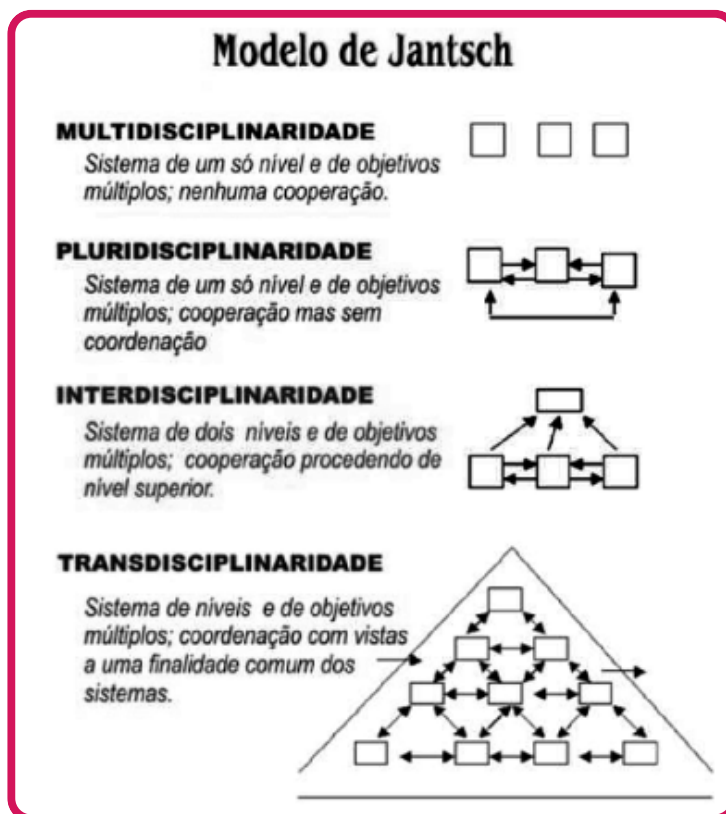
Modelo de Jantsch

MULTIDISCIPLINARIDADE
Sistema de um só nível e de objetivos múltiplos; nenhuma cooperação.

PLURIDISCIPLINARIDADE
Sistema de um só nível e de objetivos múltiplos; cooperação mas sem coordenação

INTERDISCIPLINARIDADE
Sistema de dois níveis e de objetivos múltiplos; cooperação procedendo de nível superior.

TRANSDISCIPLINARIDADE
Sistema de níveis e de objetivos múltiplos; coordenação com vistas a uma finalidade comum dos sistemas.